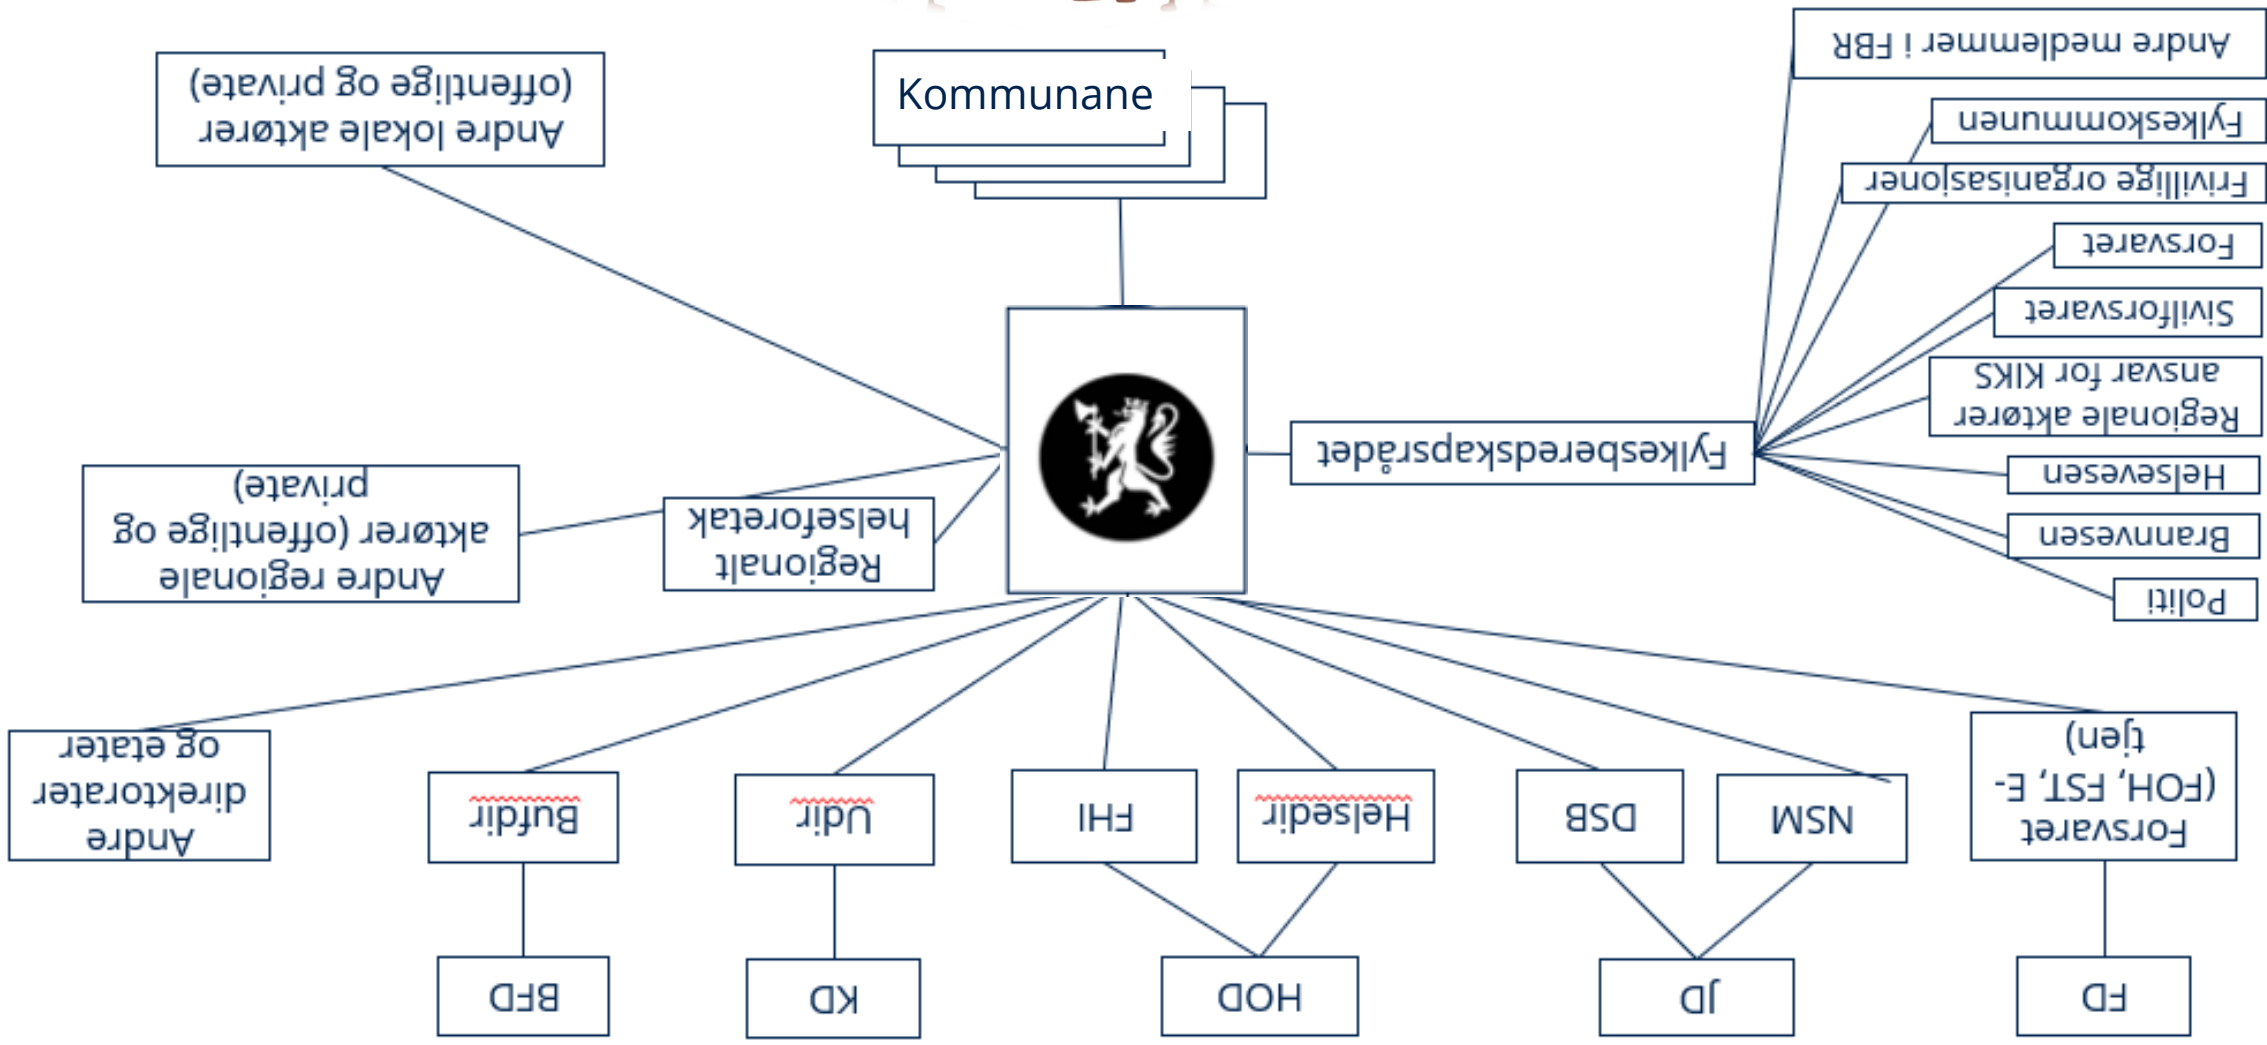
Andre lokale aktører (offentlige og private)

Kommunane

Andre medlemmer i FBR

Fylkeskommunen

Frivillige organisasjoner

Forsvaret

Sivilforsvaret

Regionale aktører ansvar for KIKS

Fylkesberedskapsrådet

Helsevesen

Brannvesen

Politi

Andre regionale aktører (offentlige og private)

Regionalt helseforetak

Andre direktorater og etater

Bufdir

Udir

FHI

Helsedir

DSB

NSM

Forsvaret (FOH, FST, E-tjen)

BFD

KD

HOD

JD

FD